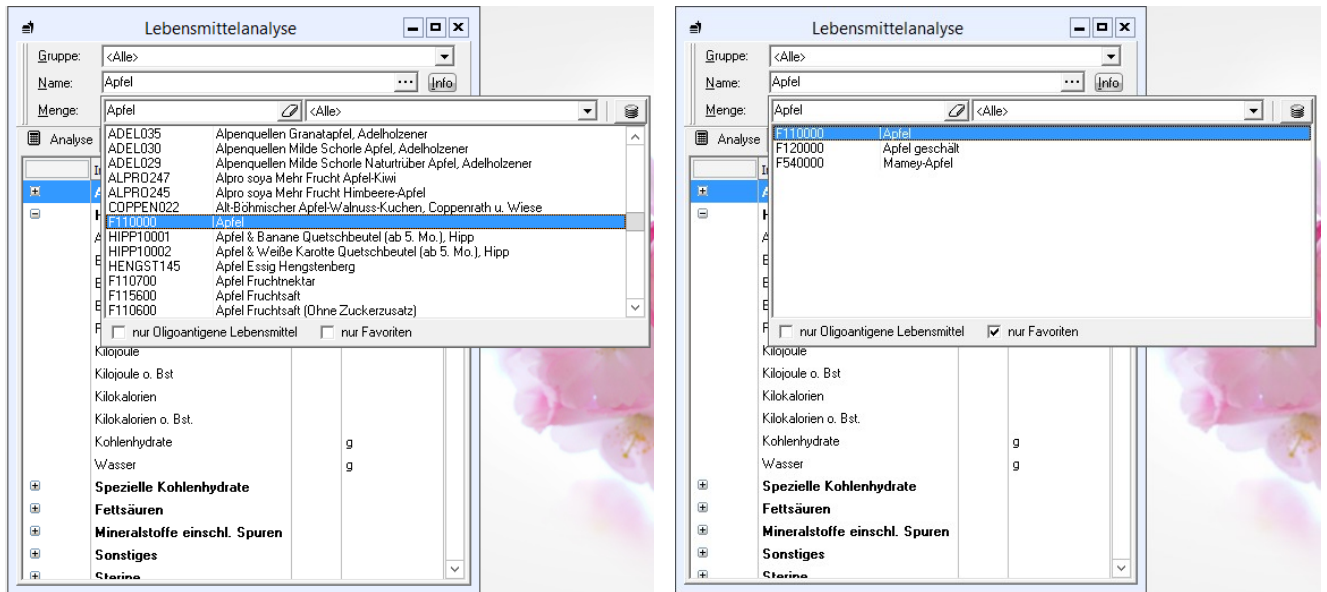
Lebensmittelanalyse

Gruppe: <Alle>

Name: Apfel ... Info

Menge: Apfel <Alle>

Analyse

| ADEL035 | Alpenquellen Granatapfel, Adelholzener |
|---|---|
| ADEL030 | Alpenquellen Milde Schorle Apfel, Adelholzener |
| ADEL029 | Alpenquellen Milde Schorle Naturtrüber Apfel, Adelholzener |
| ALPRO247 | Alpro soya Mehr Frucht Apfel-Kiwi |
| ALPRO245 | Alpro soya Mehr Frucht Himbeere-Apfel |
| COPPEN022 | Alt-Böhmischer Apfel-Walnuss-Kuchen, Coppenrath u. Wiese |
| F110000 | Apfel |
| HIPP10001 | Apfel & Banane Quetschbeutel (ab 5. Mo.), Hipp |
| HIPP10002 | Apfel & Weiße Karotte Quetschbeutel (ab 5. Mo.), Hipp |
| HENGST145 | Apfel Essig Hengstenberg |
| F110700 | Apfel Fruchtnektar |
| F115600 | Apfel Fruchtsaft |
| F110600 | Apfel Fruchtsaft (Ohne Zuckerzusatz) |

nur Oligoantigene Lebensmittel nur Favoriten

Kilojoule
Kilojoule o. Bst
Kilokalorien
Kilokalorien o. Bst.
Kohlenhydrate g
Wasser g
Spezielle Kohlenhydrate
Fettsäuren
Mineralstoffe einschl. Spuren
Sonstiges
Sterine

Lebensmittelanalyse

Gruppe: <Alle>

Name: Apfel ... Info

Menge: Apfel <Alle>

Analyse

| F110000 | Apfel |
|---|---|
| F120000 | Apfel geschält |
| F540000 | Mamey-Apfel |

nur Oligoantigene Lebensmittel nur Favoriten

Kilojoule
Kilojoule o. Bst
Kilokalorien
Kilokalorien o. Bst.
Kohlenhydrate g
Wasser g
Spezielle Kohlenhydrate
Fettsäuren
Mineralstoffe einschl. Spuren
Sonstiges
Sterine